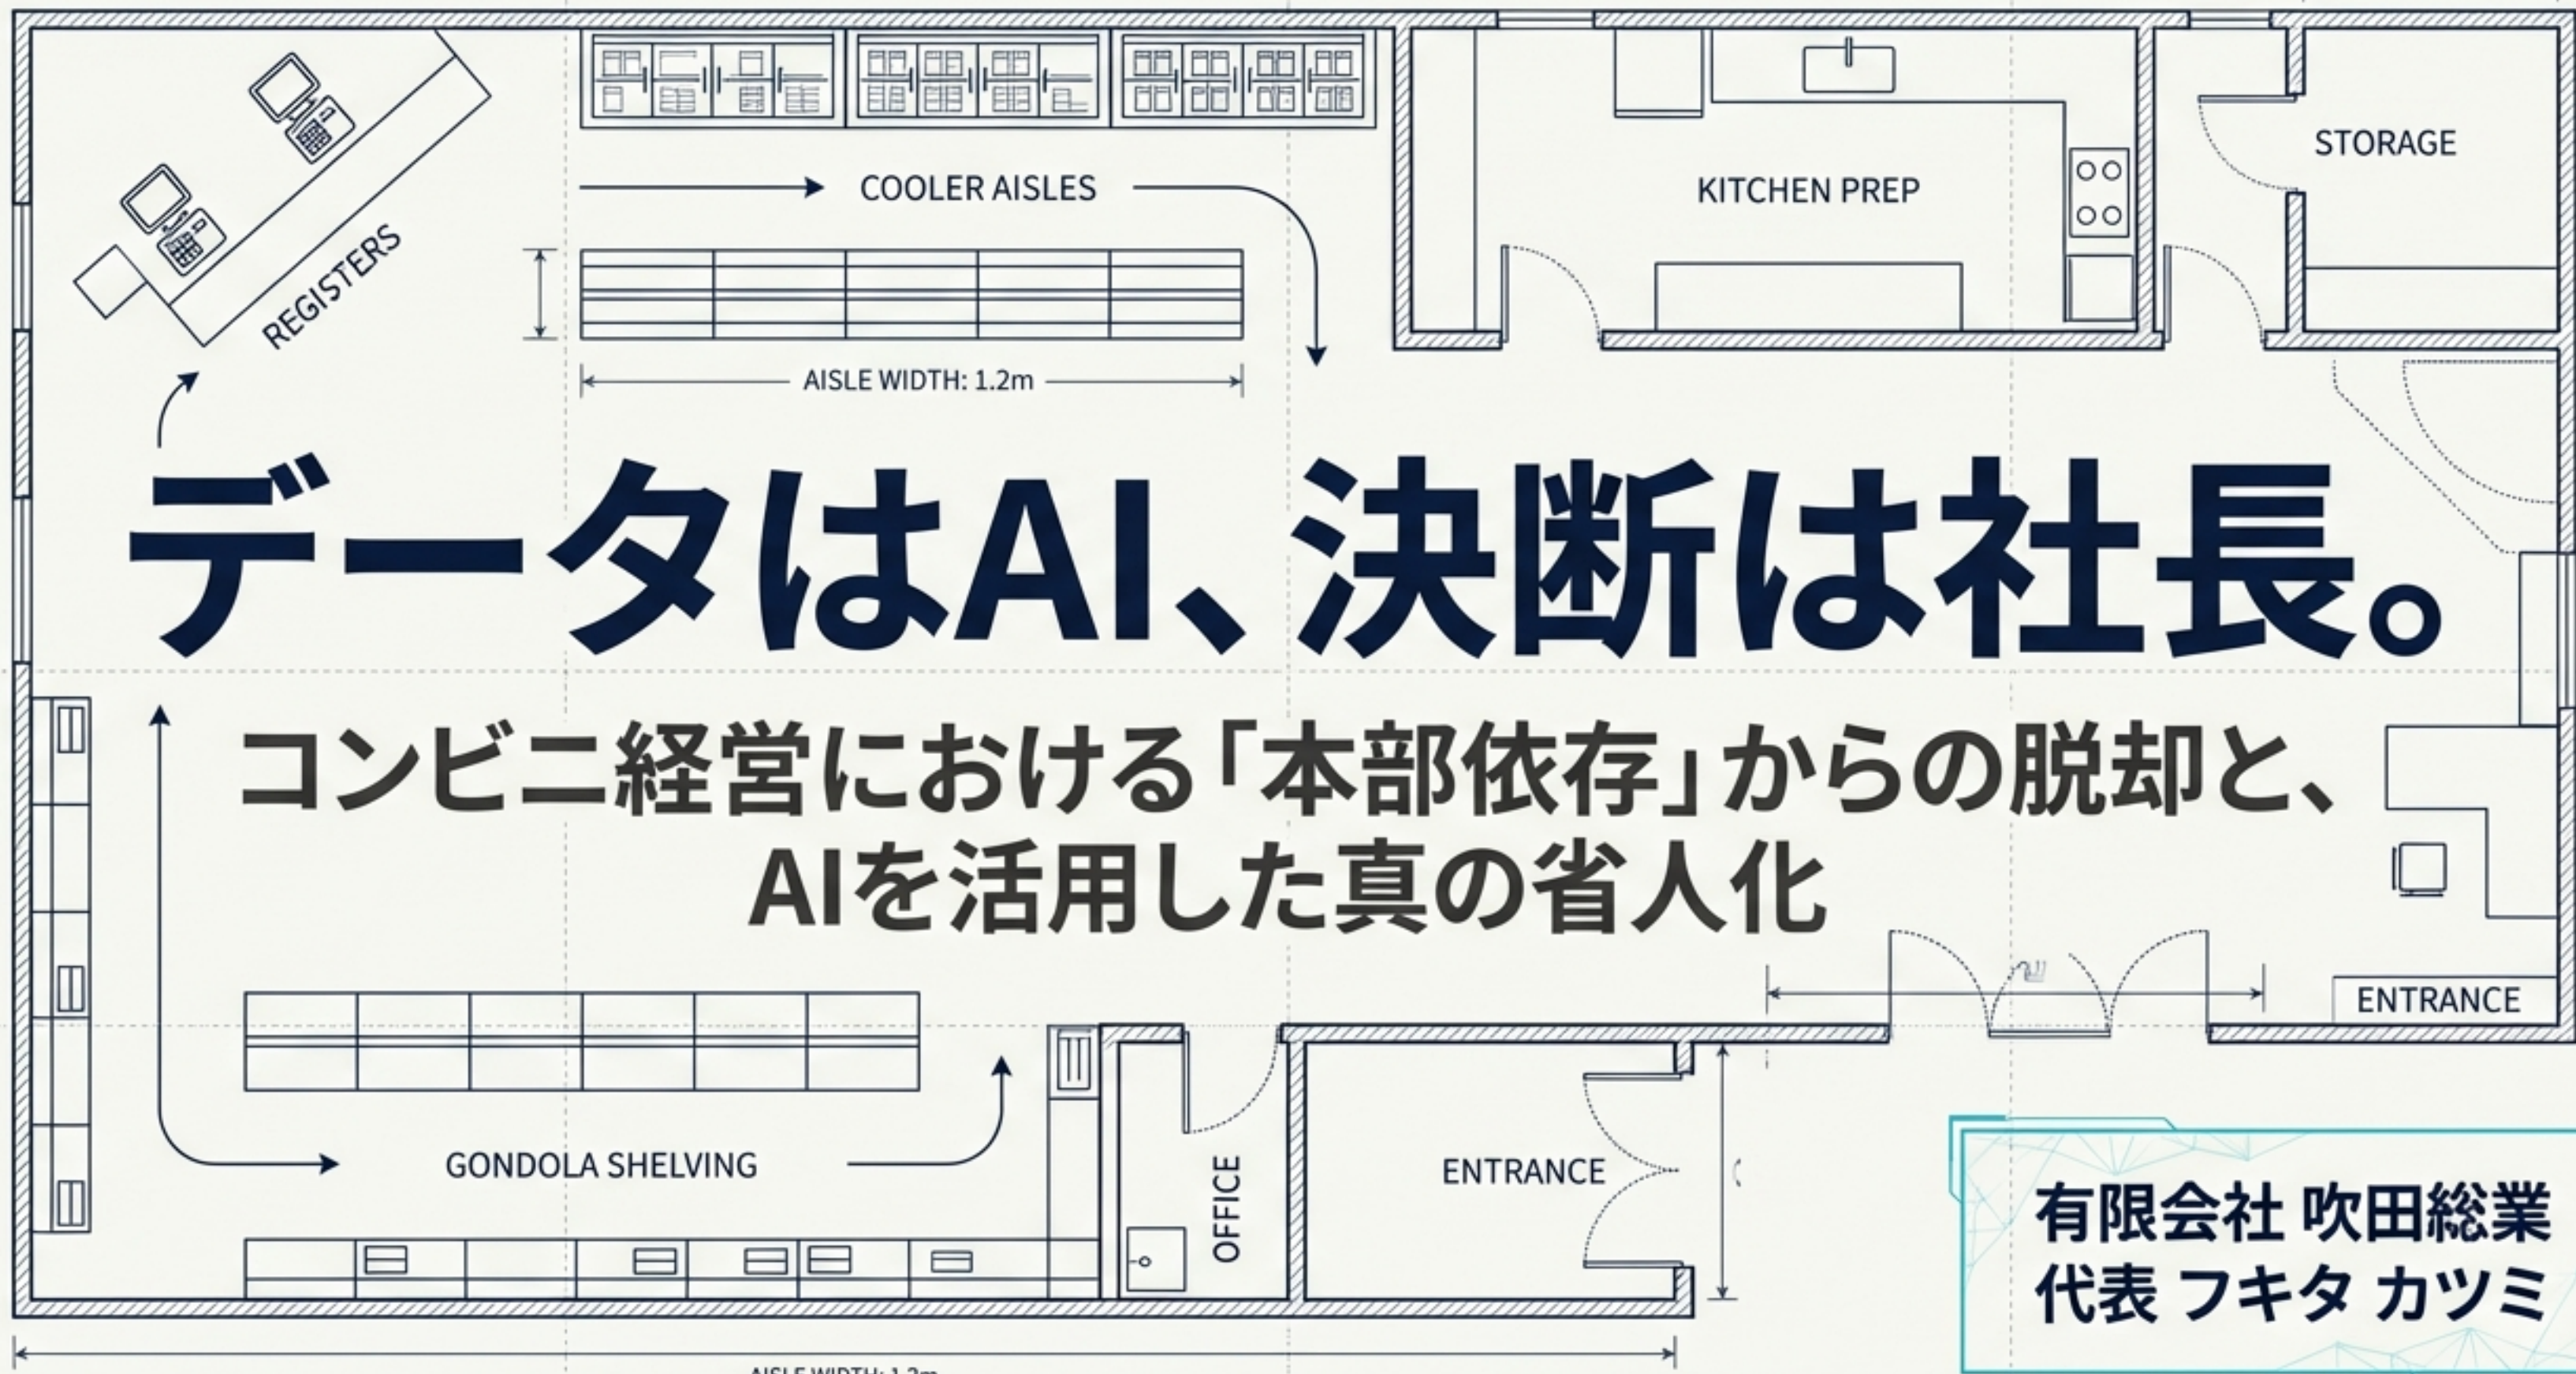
REGISTERS

COOLER AISLES

AISLE WIDTH: 1.2m

KITCHEN PREP

STORAGE

データはAI、決断は社長。

コンビニ経営における「本部依存」からの脱却と、AIを活用した真の省人化

ENTRANCE

GONDOLA SHELVING

OFFICE

ENTRANCE

有限会社 吹田総業
代表 フキタ カツミ

AISLE WIDTH: 1.2m